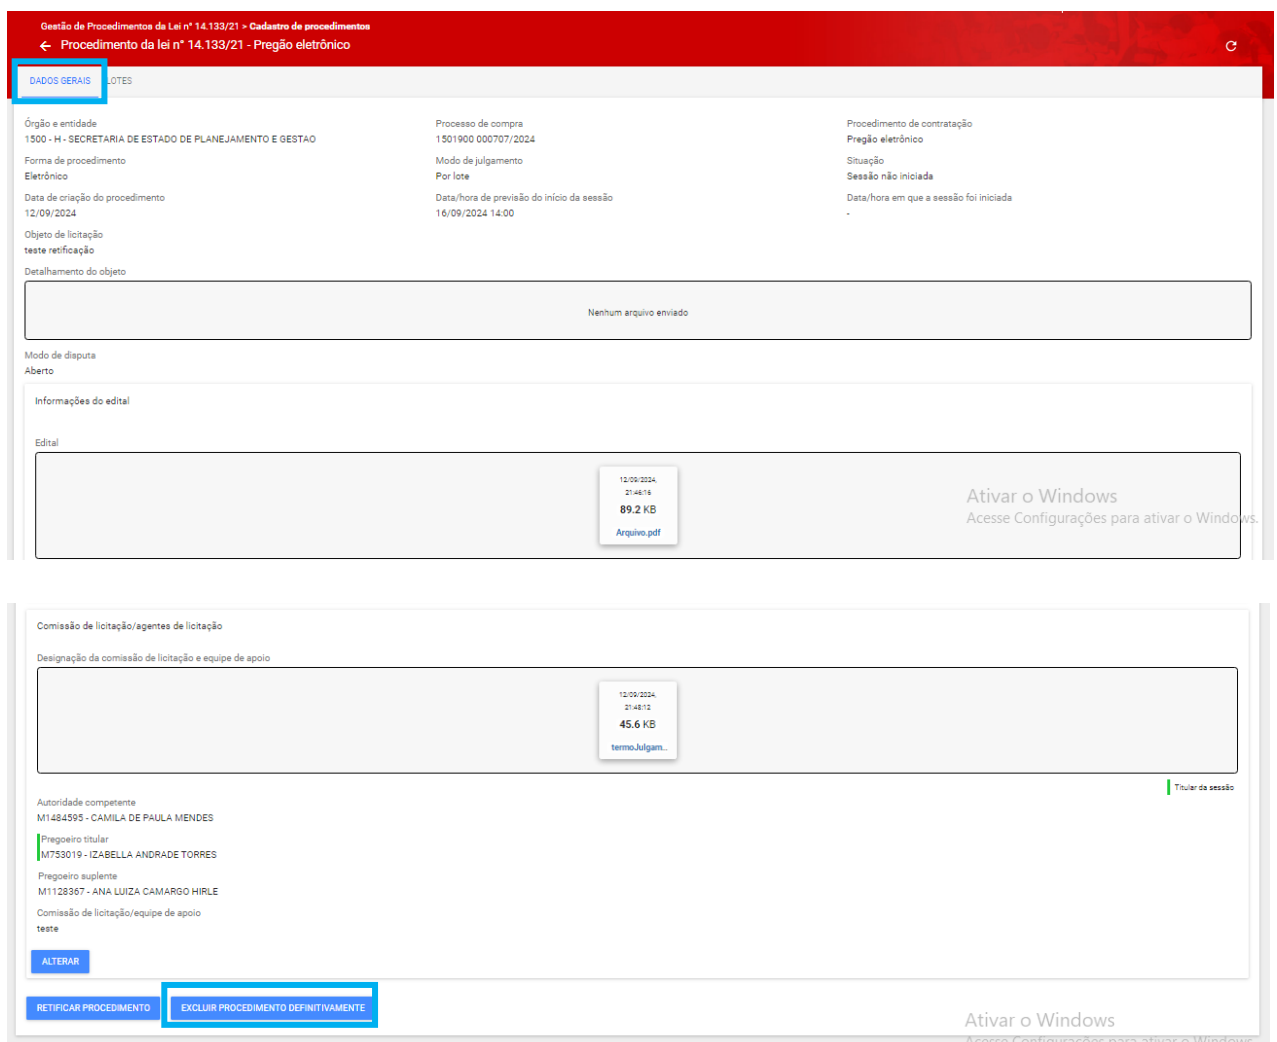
Gestão de Procedimentos da Lei nº 14.133/21 > Cadastro de procedimentos
Procedimento da lei nº 14.133/21 - Pregão eletrônico

DADOS GERAIS
LOTES

Órgão e entidade
1500 - H - SECRETARIA DE ESTADO DE PLANEJAMENTO E GESTAO

Processo de compra
1501900 000707/2024

Procedimento de contratação
Pregão eletrônico

Forma de procedimento
Eletrônico

Modo de julgamento
Por lote

Situação
Sessão não iniciada

Data de criação do procedimento
12/09/2024

Data/hora de previsão do início da sessão
16/09/2024 14:00

Data/hora em que a sessão foi iniciada
-

Objeto de licitação
teste retificação

Detalhamento do objeto

Nenhum arquivo enviado

Modo de disputa
Aberto

Informações do edital

Edital

12/09/2024, 21:46:16
89.2 KB
Arquivo.pdf

Ativar o Windows
Acesse Configurações para ativar o Windows.

Comissão de licitação/agentes de licitação

Designação da comissão de licitação e equipe de apoio

12/09/2024, 21:48:12
45.6 KB
termoJulgam...

Titular da sessão

Autoridade competente
M1484595 - CAMILA DE PAULA MENDES

Pregoeiro titular
M753019 - IZABELLA ANDRADE TORRES

Pregoeiro suplente
M1128367 - ANA LUIZA CAMARGO HIRLE

Comissão de licitação/equipe de apoio
teste

ALTERAR

RETIFICAR PROCEDIMENTO
EXCLUIR PROCEDIMENTO DEFINITIVAMENTE

Ativar o Windows
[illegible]